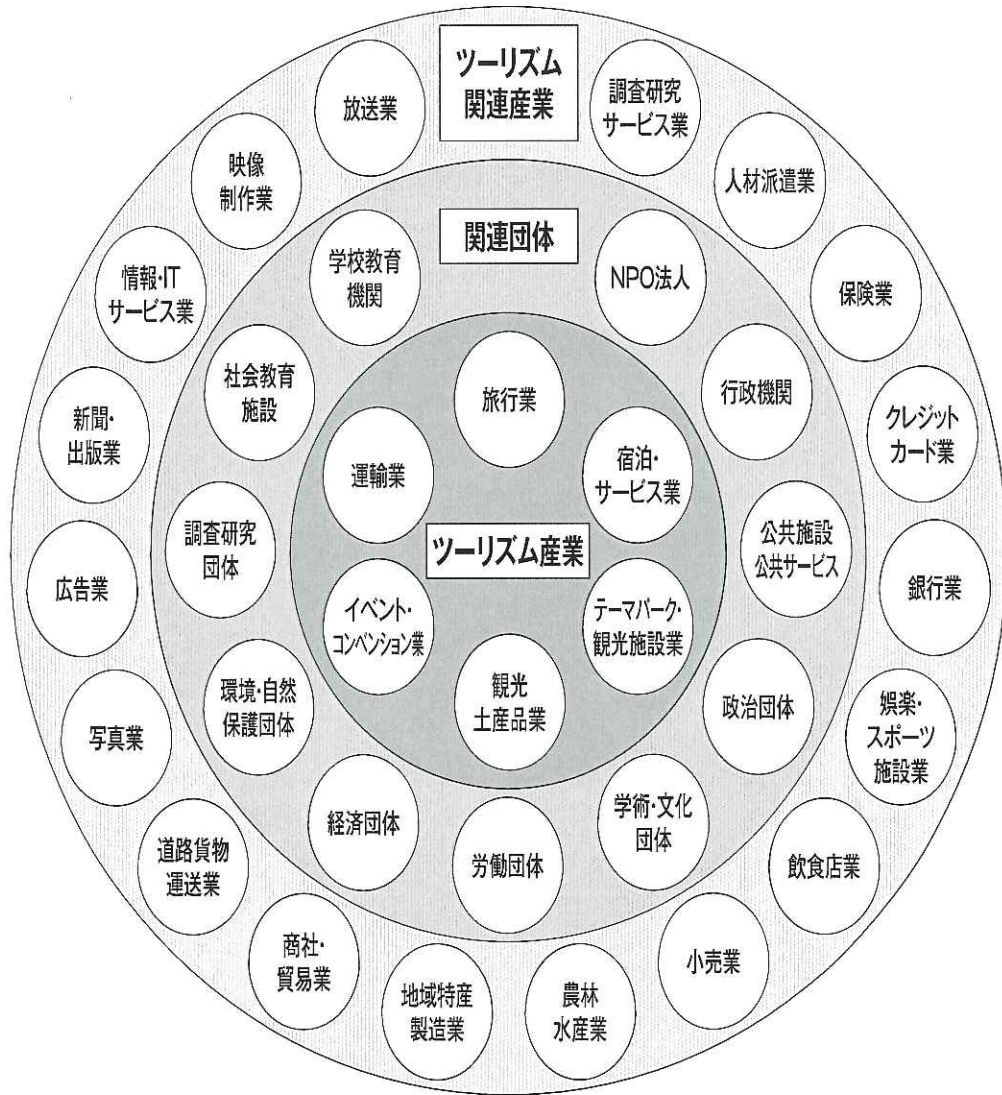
ツーリズム関連産業

放送業
調査研究サービス業
映像制作業
人材派遣業
情報・ITサービス業
保険業
新聞・出版業
クレジットカード業
広告業
銀行業
写真業
娯楽・スポーツ施設業
道路貨物運送業
飲食店業
商社・貿易業
小売業
地域特産製造業
農林水産業

関連団体

学校教育機関
NPO法人
社会教育施設
行政機関
調査研究団体
公共施設公共サービス
環境・自然保護団体
政治団体
経済団体
学術・文化団体
労働団体

ツーリズム産業

旅行業
運輸業
宿泊・サービス業
イベント・コンベンション業
テーマパーク・観光施設業
観光土産品業